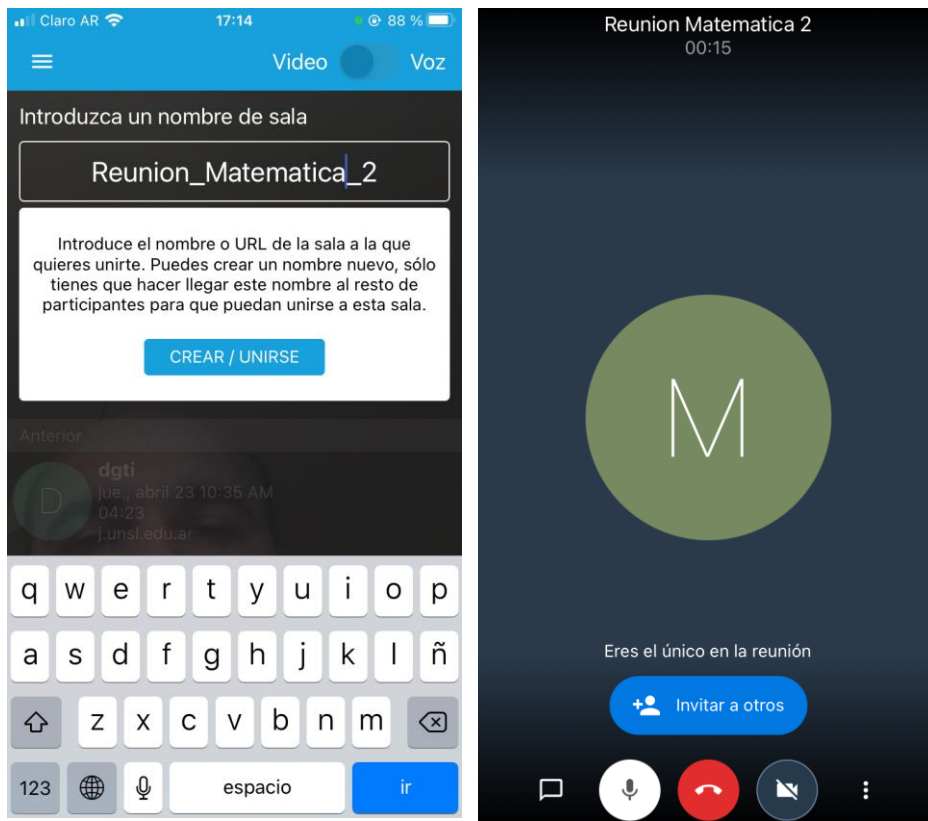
Claro AR 17:14 88 %

Video Voz

Introduzca un nombre de sala

Reunion_Matematica_2

Introduce el nombre o URL de la sala a la que quieres unirte. Puedes crear un nombre nuevo, sólo tienes que hacer llegar este nombre al resto de participantes para que puedan unirse a esta sala.

CREAR / UNIRSE

Anterior

D dgti
jue., abril 23 10:35 AM
04:23
j.unsl.edu.ar

q w e r t y u i o p
a s d f g h j k l ñ
z x c v b n m
123 espacio ir

Reunion Matematica 2
00:15

M

Eres el único en la reunión

Invitar a otros